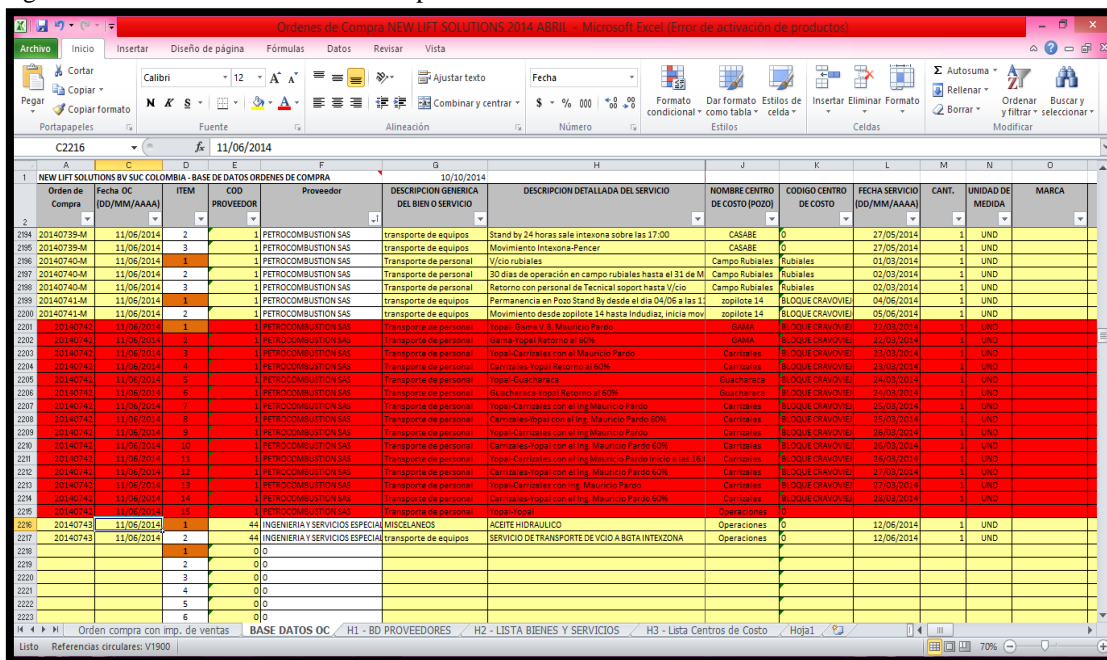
Ordenes de Compra NEW LIFT SOLUTIONS 2014 ABRIL - Microsoft Excel (Error de activación de productos)

Archivo | Inicio | Insertar | Diseño de página | Fórmulas | Datos | Revisar | Vista

Cortar | Copiar | Pegar | Copiar formato | Portapapeles
Calibri | 12 | N K S | Fuente
Ajustar texto | Combinar y centrar | Alineación
Fecha | $ % 000 | Número
Formato condicional | Dar formato como tabla | Estilos de celda | Estilos
Insertar | Eliminar | Formato | Celdas
Autosuma | Rellenar | Borrar | Ordenar y filtrar | Buscar y seleccionar | Modificar

C2216 | $f_x$ 11/06/2014

NEW LIFT SOLUTIONS BV SUC COLOMBIA - BASE DE DATOS ORDENES DE COMPRA | 10/10/2014

| | Orden de Compra | Fecha OC (DD/MM/AAAA) | ITEM | COD PROVEEDOR | Proveedor | DESCRIPCION GENERICA DEL BIEN O SERVICIO | DESCRIPCION DETALLADA DEL SERVICIO | NOMBRE CENTRO DE COSTO (POZO) | CODIGO CENTRO DE COSTO | FECHA SERVICIO (DD/MM/AAAA) | CANT. | UNIDAD DE MEDIDA | MARCA |
|---|---|---|---|---|---|---|---|---|---|---|---|---|---|
| 2194 | 20140739-M | 11/06/2014 | 2 | 1 | PETROCOMBUSTION SAS | transporte de equipos | Stand by 24 horas sale intexona sobre las 17:00 | CASABE | 0 | 27/05/2014 | 1 | UND | |
| 2195 | 20140739-M | 11/06/2014 | 3 | 1 | PETROCOMBUSTION SAS | transporte de equipos | Movimiento Intexona-Pencer | CASABE | 0 | 27/05/2014 | 1 | UND | |
| 2196 | 20140740-M | 11/06/2014 | 1 | 1 | PETROCOMBUSTION SAS | Transporte de personal | V/cio rubiales | Campo Rubiales | Rubiales | 01/03/2014 | 1 | UND | |
| 2197 | 20140740-M | 11/06/2014 | 2 | 1 | PETROCOMBUSTION SAS | Transporte de personal | 30 dias de operación en campo rubiales hasta el 31 de M | Campo Rubiales | Rubiales | 02/03/2014 | 1 | UND | |
| 2198 | 20140740-M | 11/06/2014 | 3 | 1 | PETROCOMBUSTION SAS | Transporte de personal | Retorno con personal de Tecnical soport hasta V/cio | Campo Rubiales | Rubiales | 02/03/2014 | 1 | UND | |
| 2199 | 20140741-M | 11/06/2014 | 1 | 1 | PETROCOMBUSTION SAS | transporte de equipos | Permanencia en Pozo Stand By desde el dia 04/06 a las 1 | zopilote 14 | BLOQUE CRAVOVIEJ | 04/06/2014 | 1 | UND | |
| 2200 | 20140741-M | 11/06/2014 | 2 | 1 | PETROCOMBUSTION SAS | transporte de equipos | Movimiento desde zopilote 14 hasta Indudiaz, inicia mov | zopilote 14 | BLOQUE CRAVOVIEJ | 05/06/2014 | 1 | UND | |
| 2201 | 20140742 | 11/06/2014 | 1 | 1 | PETROCOMBUSTION SAS | Transporte de personal | Yopal- Gama V.S. Mauricio Pardo | GAMA | BLOQUE CRAVOVIEJ | 22/03/2014 | 1 | UND | |
| 2202 | 20140742 | 11/06/2014 | 2 | 1 | PETROCOMBUSTION SAS | Transporte de personal | Gama-Yopal Retorno al 60% | GAMA | BLOQUE CRAVOVIEJ | 22/03/2014 | 1 | UND | |
| 2203 | 20140742 | 11/06/2014 | 3 | 1 | PETROCOMBUSTION SAS | Transporte de personal | Yopal-Carrizales con el Mauricio Pardo | Carrizales | BLOQUE CRAVOVIEJ | 23/03/2014 | 1 | UND | |
| 2204 | 20140742 | 11/06/2014 | 4 | 1 | PETROCOMBUSTION SAS | Transporte de personal | Carrizales-Yopal Retorno al 60% | Carrizales | BLOQUE CRAVOVIEJ | 23/03/2014 | 1 | UND | |
| 2205 | 20140742 | 11/06/2014 | 5 | 1 | PETROCOMBUSTION SAS | Transporte de personal | Yopal-Guacharaca | Guacharaca | BLOQUE CRAVOVIEJ | 24/03/2014 | 1 | UND | |
| 2206 | 20140742 | 11/06/2014 | 6 | 1 | PETROCOMBUSTION SAS | Transporte de personal | Guacharaca-Yopal Retorno al 60% | Guacharaca | BLOQUE CRAVOVIEJ | 24/03/2014 | 1 | UND | |
| 2207 | 20140742 | 11/06/2014 | 7 | 1 | PETROCOMBUSTION SAS | Transporte de personal | Yopal-Carrizales con el Ing. Mauricio Pardo | Carrizales | BLOQUE CRAVOVIEJ | 25/03/2014 | 1 | UND | |
| 2208 | 20140742 | 11/06/2014 | 8 | 1 | PETROCOMBUSTION SAS | Transporte de personal | Carrizales-Yopal con el Ing. Mauricio Pardo 60% | Carrizales | BLOQUE CRAVOVIEJ | 25/03/2014 | 1 | UND | |
| 2209 | 20140742 | 11/06/2014 | 9 | 1 | PETROCOMBUSTION SAS | Transporte de personal | Yopal-Carrizales con el Ing Mauricio Pardo | Carrizales | BLOQUE CRAVOVIEJ | 26/03/2014 | 1 | UND | |
| 2210 | 20140742 | 11/06/2014 | 10 | 1 | PETROCOMBUSTION SAS | Transporte de personal | Carrizales-Yopal con el Ing. Mauricio Pardo 60% | Carrizales | BLOQUE CRAVOVIEJ | 26/03/2014 | 1 | UND | |
| 2211 | 20140742 | 11/06/2014 | 11 | 1 | PETROCOMBUSTION SAS | Transporte de personal | Yopal-Carrizales con el Ing Mauricio Pardo inicio a las 16: | Carrizales | BLOQUE CRAVOVIEJ | 26/03/2014 | 1 | UND | |
| 2212 | 20140742 | 11/06/2014 | 12 | 1 | PETROCOMBUSTION SAS | Transporte de personal | Carrizales-Yopal con el Ing. Mauricio Pardo 60% | Carrizales | BLOQUE CRAVOVIEJ | 27/03/2014 | 1 | UND | |
| 2213 | 20140742 | 11/06/2014 | 13 | 1 | PETROCOMBUSTION SAS | Transporte de personal | Yopal-Carrizales con Ing. Mauricio Pardo | Carrizales | BLOQUE CRAVOVIEJ | 27/03/2014 | 1 | UND | |
| 2214 | 20140742 | 11/06/2014 | 14 | 1 | PETROCOMBUSTION SAS | Transporte de personal | Carrizales-Yopal con el Ing. Mauricio Pardo 60% | Carrizales | BLOQUE CRAVOVIEJ | 28/03/2014 | 1 | UND | |
| 2215 | 20140742 | 11/06/2014 | 15 | 1 | PETROCOMBUSTION SAS | Transporte de personal | Yopal-Yopal | Operaciones | 0 | | | | |
| 2216 | 20140743 | 11/06/2014 | 1 | 44 | INGENIERIA Y SERVICIOS ESPECIAL | MISCELANEOS | ACEITE HIDRAULICO | Operaciones | 0 | 12/06/2014 | 1 | UND | |
| 2217 | 20140743 | 11/06/2014 | 2 | 44 | INGENIERIA Y SERVICIOS ESPECIAL | transporte de equipos | SERVICIO DE TRANSPORTE DE VCIO A BGTA INTEXZONA | Operaciones | 0 | 12/06/2014 | 1 | UND | |
| 2218 | | | 1 | 0 | 0 | | | | | | | | |
| 2219 | | | 2 | 0 | 0 | | | | | | | | |
| 2220 | | | 3 | 0 | 0 | | | | | | | | |
| 2221 | | | 4 | 0 | 0 | | | | | | | | |
| 2222 | | | 5 | 0 | 0 | | | | | | | | |
| 2223 | | | 6 | 0 | 0 | | | | | | | | |

Orden compra con imp. de ventas | BASE DATOS OC | H1 - BD PROVEEDORES | H2 - LISTA BIENES Y SERVICIOS | H3 - Lista Centros de Costo | Hoja1

Listo | Referencias circulares: V1900 | 70%